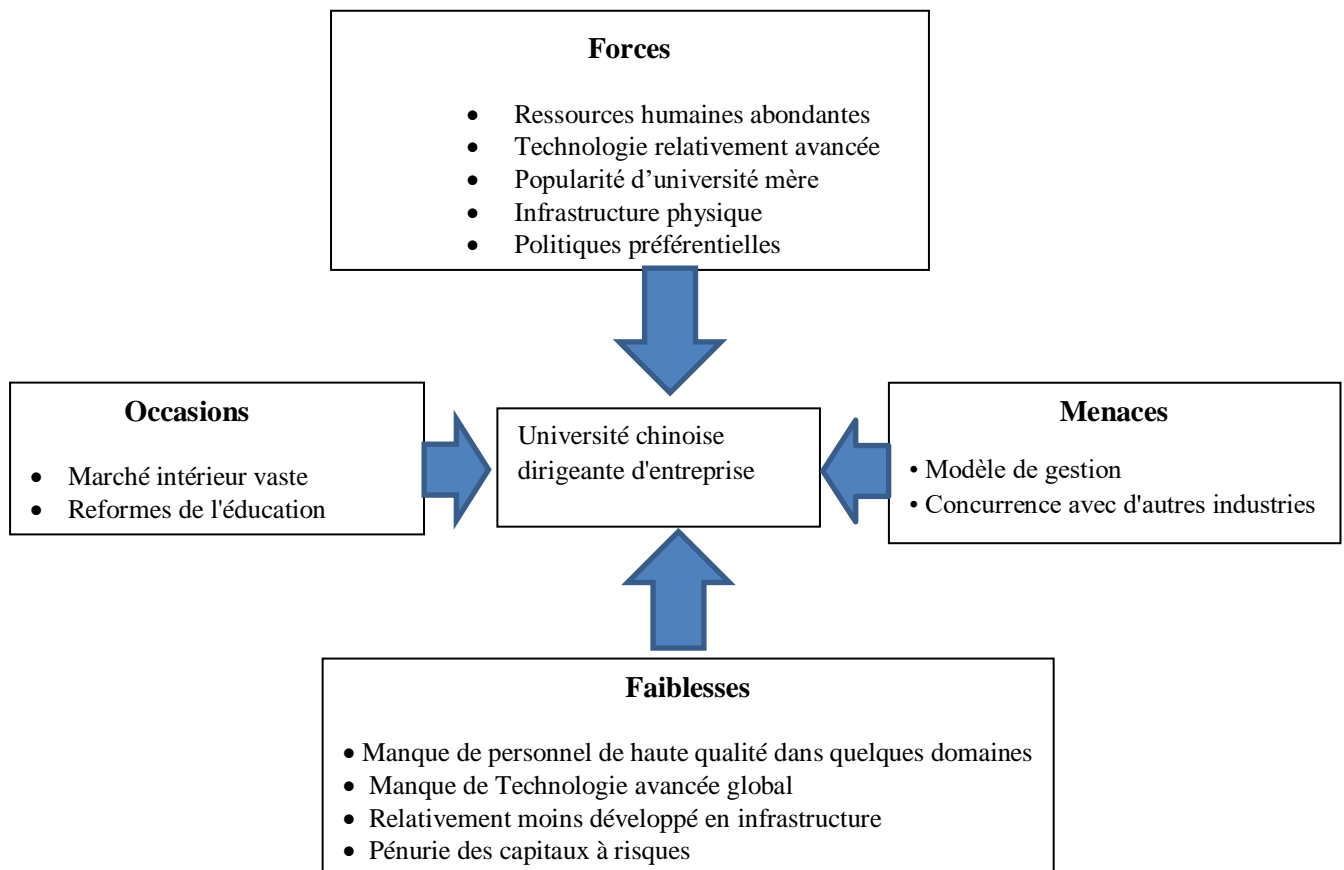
**Forces**

- Ressources humaines abondantes
- Technologie relativement avancée
- Popularité d'université mère
- Infrastructure physique
- Politiques préférentielles

**Occasions**

- Marché intérieur vaste
- Reformes de l'éducation

Université chinoise dirigeante d'entreprise

**Menaces**

- Modèle de gestion
- Concurrence avec d'autres industries

**Faiblesses**

- Manque de personnel de haute qualité dans quelques domaines
- Manque de Technologie avancée global
- Relativement moins développé en infrastructure
- Pénurie des capitaux à risques